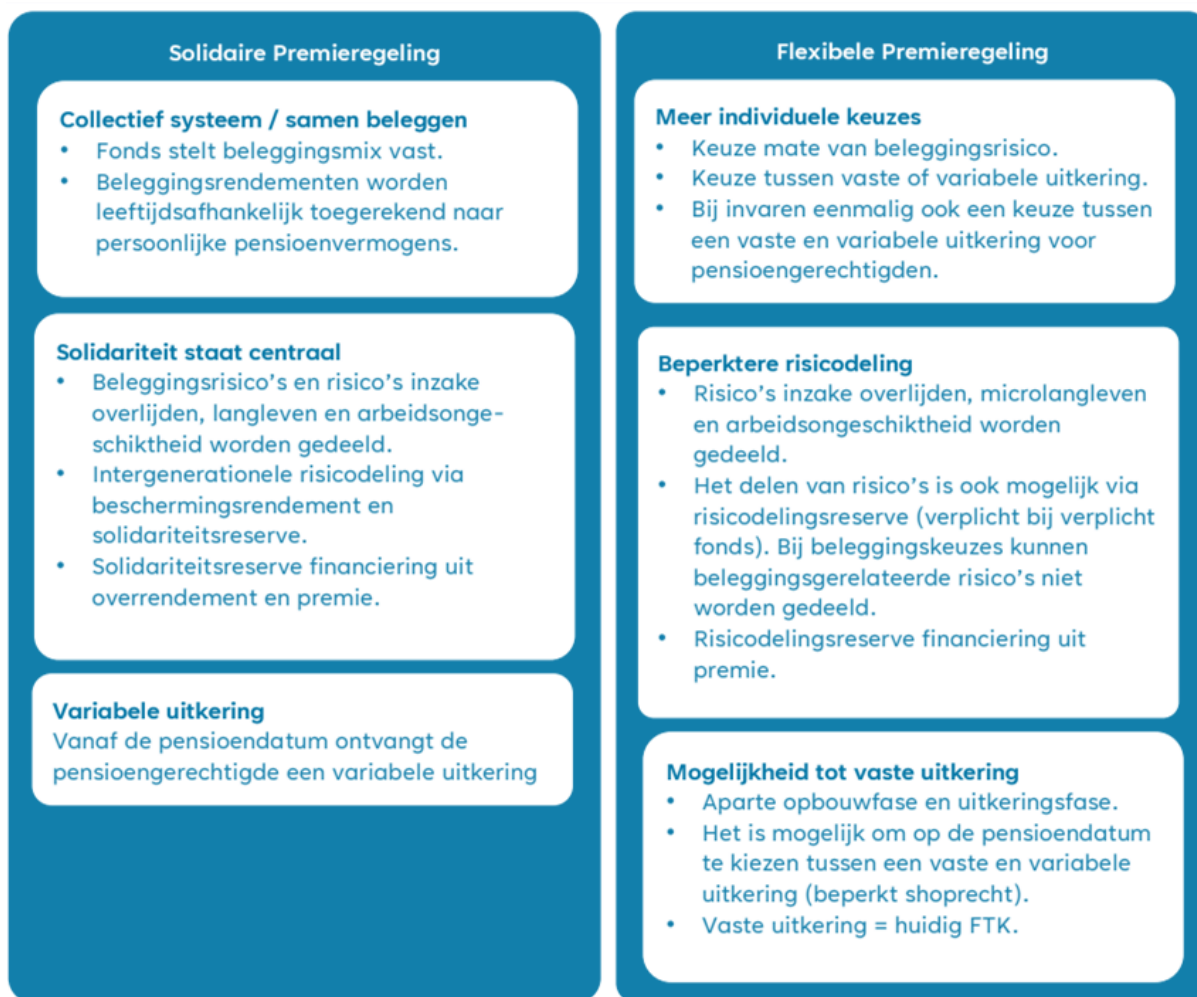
Solidaire Premieregeling

Collectief systeem / samen beleggen
• Fonds stelt beleggingsmix vast.
• Beleggingsrendementen worden leeftijdsafhankelijk toegerekend naar persoonlijke pensioenvermogens.

Solidariteit staat centraal
• Beleggingsrisico's en risico's inzake overlijden, langleven en arbeidsongeschiktheid worden gedeeld.
• Intergenerationele risicodeling via beschermingsrendement en solidariteitsreserve.
• Solidariteitsreserve financiering uit overrendement en premie.

Variabele uitkering
Vanaf de pensioendatum ontvangt de pensioengerechtigde een variabele uitkering

Flexibele Premieregeling

Meer individuele keuzes
• Keuze mate van beleggingsrisico.
• Keuze tussen vaste of variabele uitkering.
• Bij invaren eenmalig ook een keuze tussen een vaste en variabele uitkering voor pensioengerechtigden.

Beperktere risicodeling
• Risico's inzake overlijden, microlangleven en arbeidsongeschiktheid worden gedeeld.
• Het delen van risico's is ook mogelijk via risicodelingsreserve (verplicht bij verplicht fonds). Bij beleggingskeuzes kunnen beleggingsgerelateerde risico's niet worden gedeeld.
• Risicodelingsreserve financiering uit premie.

Mogelijkheid tot vaste uitkering
• Aparte opbouwfase en uitkeringsfase.
• Het is mogelijk om op de pensioendatum te kiezen tussen een vaste en variabele uitkering (beperkt shoprecht).
• Vaste uitkering = huidig FTK.